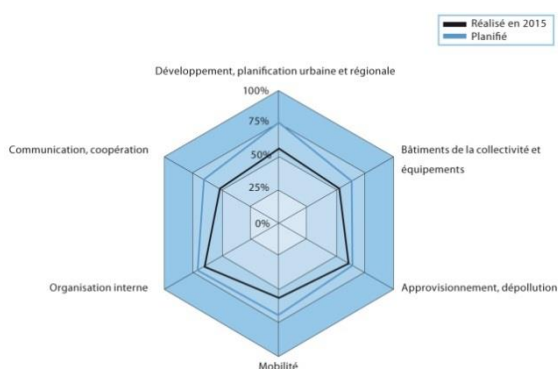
Réalisé en 2015
Planifié

Développement, planification urbaine et régionale
100%
75%
50%
25%
0%

Communication, coopération

Bâtiments de la collectivité et équipements

Organisation interne

Approvisionnement, dépollution

Mobilité